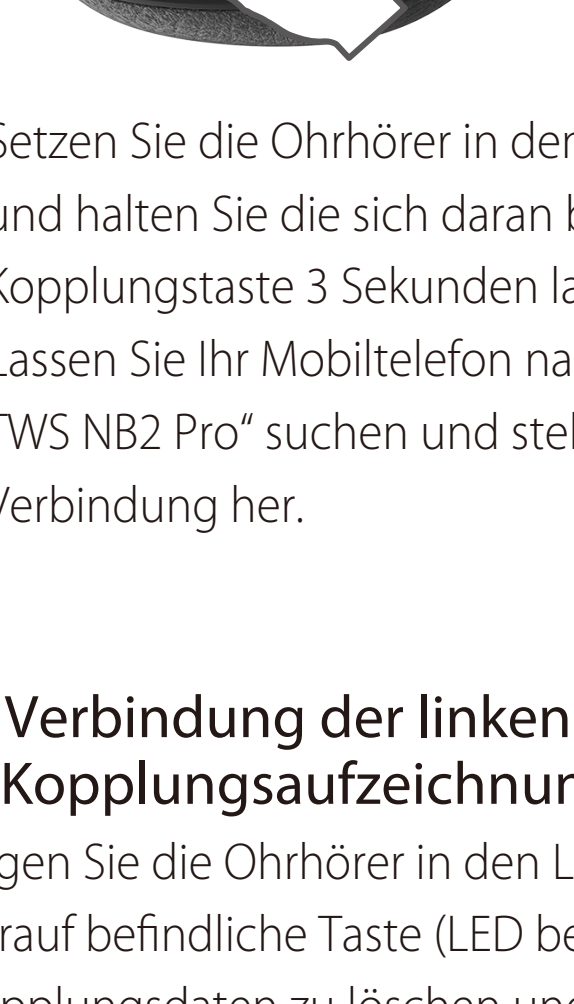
Setzen Sie die Ohrhörer in der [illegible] und halten Sie die sich daran b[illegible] Kopplungstaste 3 Sekunden la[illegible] Lassen Sie Ihr Mobiltelefon na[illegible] „TWS NB2 Pro“ suchen und stel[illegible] Verbindung her.

Verbindung der linken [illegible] Kopplungsaufzeichnur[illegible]

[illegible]gen Sie die Ohrhörer in den L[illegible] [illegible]rauf befindliche Taste (LED be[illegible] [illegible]